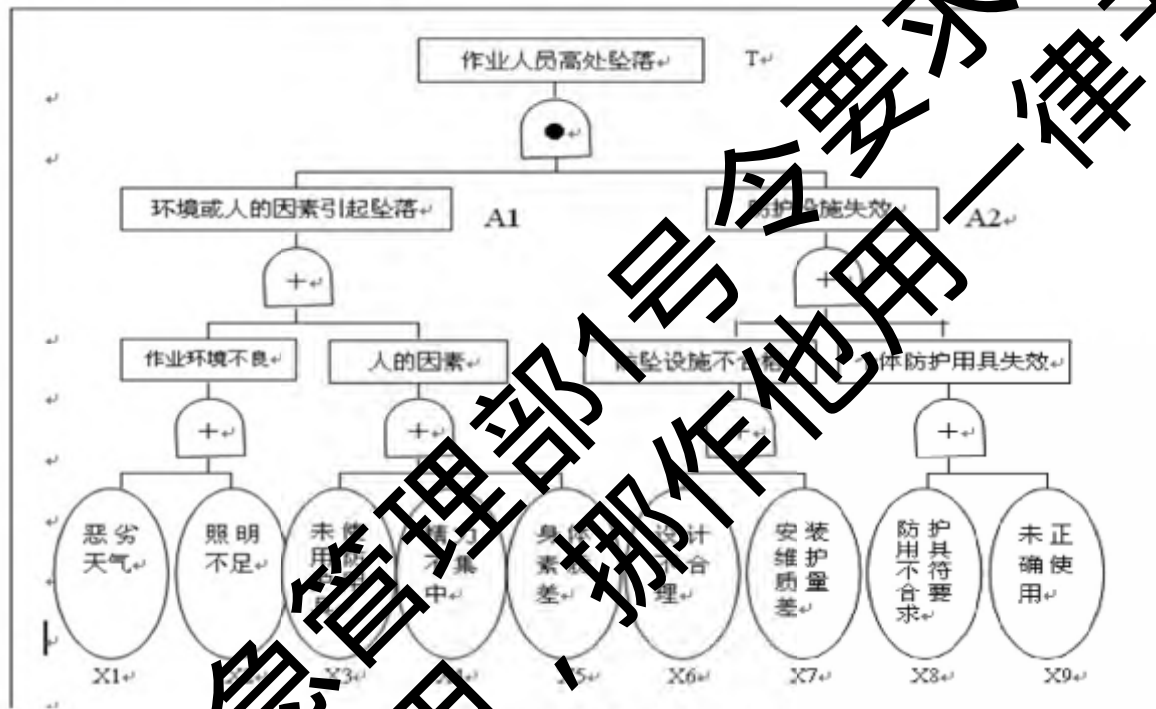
作业人员高处坠落

T

●

环境或人的因素引起坠落

A1

防护设施失效

A2

+

+

作业环境不良

人的因素

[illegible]坠设施不合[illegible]

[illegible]体防护用具失效

+

+

+

+

恶劣天气

照明不足

未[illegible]用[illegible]

精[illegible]不集中

身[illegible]素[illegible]差

设计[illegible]合理

安装维护质量差

防护用具不符合要求

未正确使用

X1

X3

X5

X6

X7

X8

X9

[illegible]急管理部1号令要求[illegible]用、挪作他用一律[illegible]